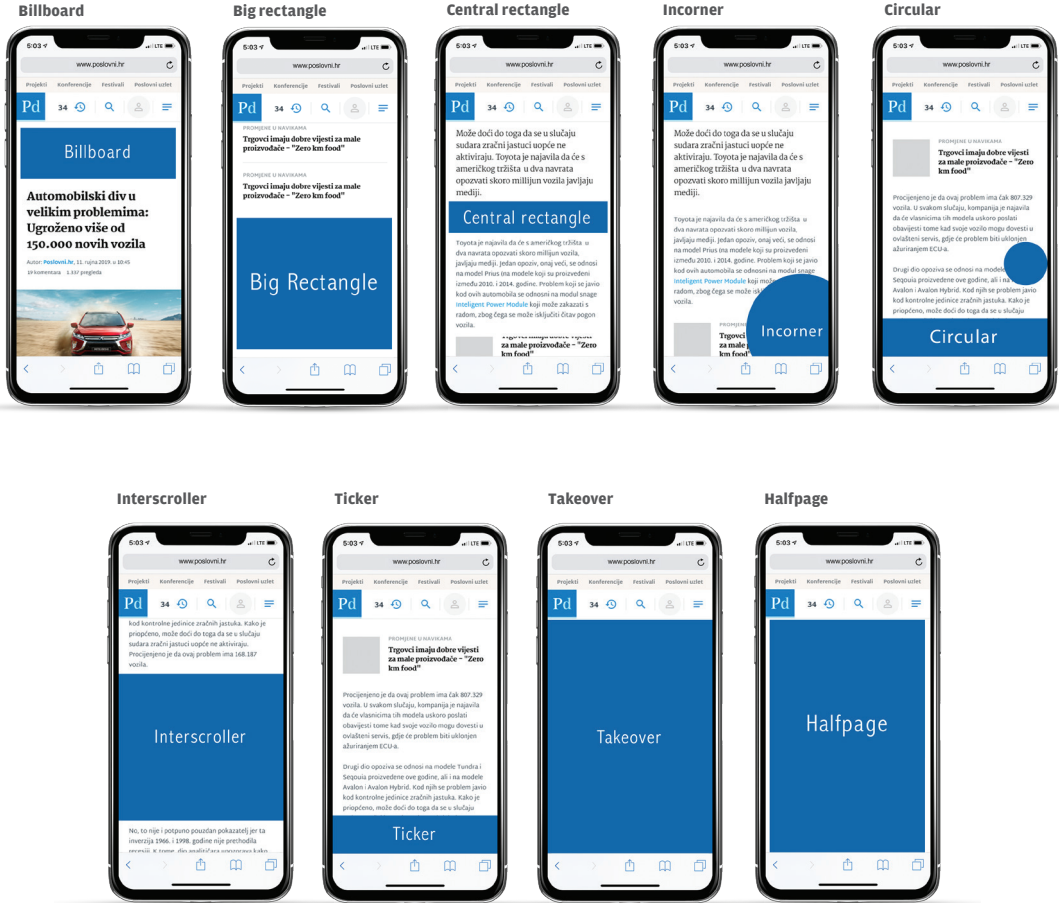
Billboard

5:03 LTE
www.poslovni.hr
Projekti Konferencije Festivali Poslovni uzlet
Pd 34

Billboard

Automobilski div u velikim problemima: Ugroženo više od 150.000 novih vozila

Autor: Poslovni.hr, 11. rujna 2019. u 10:45
19 komentara 1.337 pregleda

Big rectangle

5:03 LTE
www.poslovni.hr
Projekti Konferencije Festivali Poslovni uzlet
Pd 34

PROMJENE U NAVIKAMA
Trgovci imaju dobre vijesti za male proizvođače - "Zero km food"

PROMJENE U NAVIKAMA
Trgovci imaju dobre vijesti za male proizvođače - "Zero km food"

Big Rectangle

Central rectangle

5:03 LTE
www.poslovni.hr
Projekti Konferencije Festivali Poslovni uzlet
Pd 34

Može doći do toga da se u slučaju sudara zračni jastuci uopće ne aktiviraju. Toyota je najavila da će s američkog tržišta u dva navrata opozvati skoro milijun vozila, javljaju mediji.

Central rectangle

Toyota je najavila da će s američkog tržišta u dva navrata opozvati skoro milijun vozila, javljaju mediji. Jedan opoziv, onaj veći, se odnosi na modele Prius tna modele koji su proizvedeni između 2010. i 2014. godine. Problem koji se javio kod ovih automobila se odnosi na modul snage Inteligent Power Module koji može zakazati s radom, zbog čega se može isključiti čitav pogon vozila.

Trgovci imaju dobre vijesti za male proizvođače - "Zero km food"

Incorner

5:03 LTE
www.poslovni.hr
Projekti Konferencije Festivali Poslovni uzlet
Pd 34

Može doći do toga da se u slučaju sudara zračni jastuci uopće ne aktiviraju. Toyota je najavila da će s američkog tržišta u dva navrata opozvati skoro milijun vozila, javljaju mediji.

Toyota je najavila da će s američkog tržišta u dva navrata opozvati skoro milijun vozila, javljaju mediji. Jedan opoziv, onaj veći, se odnosi na modele Prius tna modele koji su proizvedeni između 2010. i 2014. godine. Problem koji se javio kod ovih automobila se odnosi na modul snage Inteligent Power Module koji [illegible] radom, zbog čega se može isk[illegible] vozila.

Incorner

Circular

5:03 LTE
www.poslovni.hr
Projekti Konferencije Festivali Poslovni uzlet
Pd 34

PROMJENE U NAVIKAMA
Trgovci imaju dobre vijesti za male proizvođače - "Zero km food"

Procijenjeno je da ovaj problem ima čak 807.329 vozila. U svakom slučaju, kompanija je najavila da će vlasnicima tih modela uskoro poslati obavijesti tome kad svoje vozilo mogu dovesti u ovlašteni servis, gdje će problem biti uklonjen ažuriranjem ECU-a.

Drugi dio opoziva se odnosi na modele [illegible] Sequoia proizvedene ove godine, ali i na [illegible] Avalon i Avalon Hybrid. Kod njih se problem javio kod kontrolne jedinice zračnih jastuka. Kako je priopćeno, može doći do toga da se u slučaju

Circular

Interscroller

5:03 LTE
www.poslovni.hr
Projekti Konferencije Festivali Poslovni uzlet
Pd 34

kod kontrolne jedinice zračnih jastuka. Kako je priopćeno, može doći do toga da se u slučaju sudara zračni jastuci uopće ne aktiviraju. Procijenjeno je da ovaj problem ima 168.187 vozila.

Interscroller

No, to nije i potpuno pouzdan pokazatelj jer ta inverzija 1966. i 1998. godine nije prethodila recesiji. K tome, dio analitičara upozorava kako

Ticker

5:03 LTE
www.poslovni.hr
Projekti Konferencije Festivali Poslovni uzlet
Pd 34

PROMJENE U NAVIKAMA
Trgovci imaju dobre vijesti za male proizvođače - "Zero km food"

Procijenjeno je da ovaj problem ima čak 807.329 vozila. U svakom slučaju, kompanija je najavila da će vlasnicima tih modela uskoro poslati obavijesti tome kad svoje vozilo mogu dovesti u ovlašteni servis, gdje će problem biti uklonjen ažuriranjem ECU-a.

Drugi dio opoziva se odnosi na modele Tundra i Sequoia proizvedene ove godine, ali i na modele Avalon i Avalon Hybrid. Kod njih se problem javio kod kontrolne jedinice zračnih jastuka. Kako je priopćeno, može doći do toga da se u slučaju

Ticker

Takeover

5:03 LTE
www.poslovni.hr
Projekti Konferencije Festivali Poslovni uzlet
Pd 34

Takeover

Halfpage

5:03 LTE
www.poslovni.hr
Projekti Konferencije Festivali Poslovni uzlet
Pd 34

Halfpage